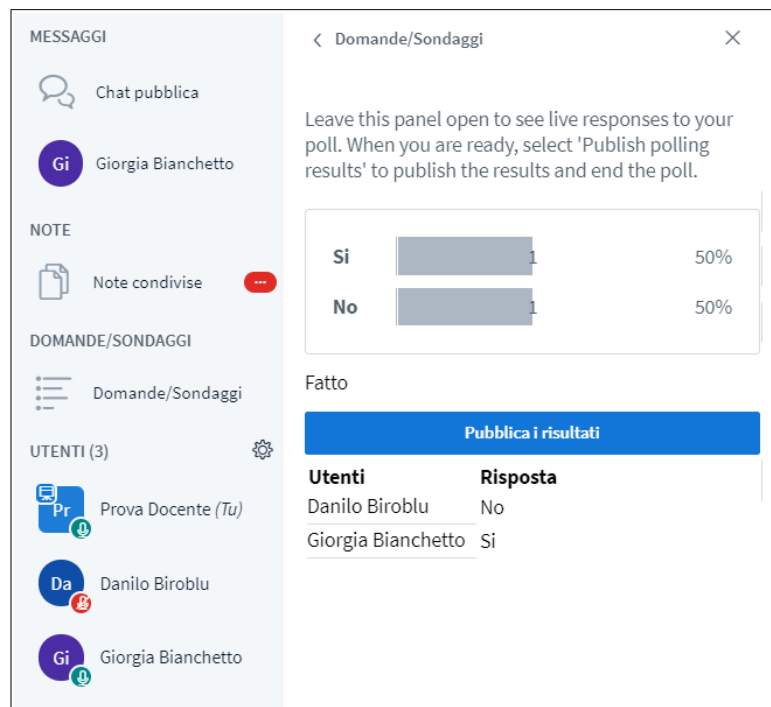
MESSAGGI

Chat pubblica

Gi Giorgia Bianchetto

NOTE

Note condivise ···

DOMANDE/SONDAGGI

Domande/Sondaggi

UTENTI (3)

Pr Prova Docente (Tu)

Da Danilo Biroblu

Gi Giorgia Bianchetto

‹ Domande/Sondaggi ×

Leave this panel open to see live responses to your poll. When you are ready, select 'Publish polling results' to publish the results and end the poll.

| | | |
|---|---|---|
| Si | 1 | 50% |
| No | 1 | 50% |

Fatto

Pubblica i risultati

| Utenti | Risposta |
|---|---|
| Danilo Biroblu | No |
| Giorgia Bianchetto | Si |